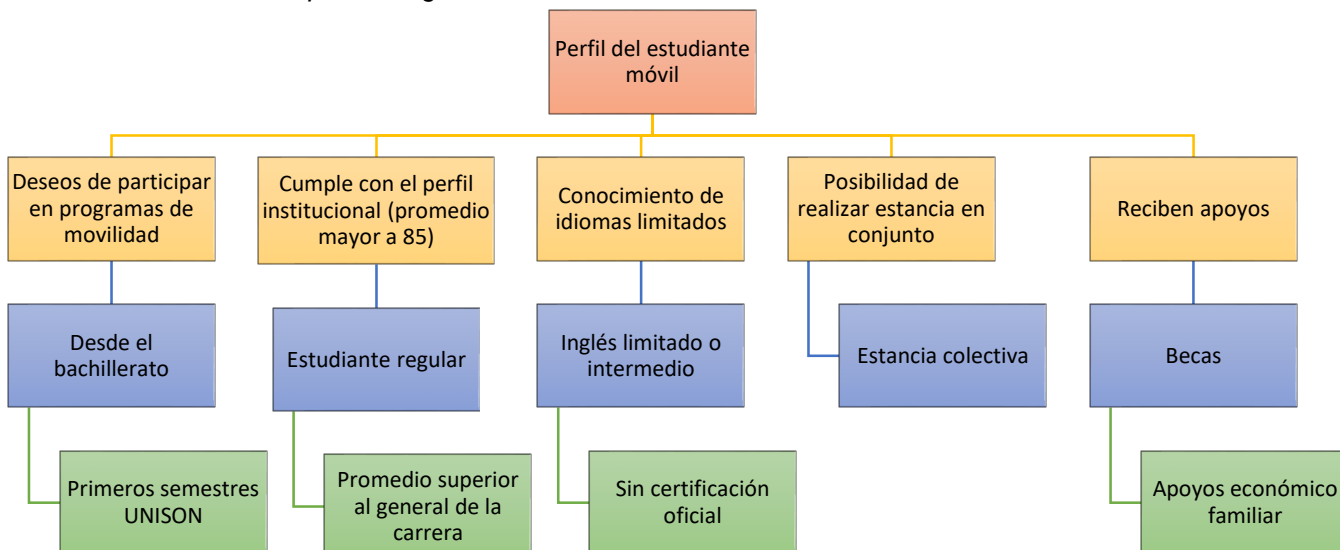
Perfil del estudiante móvil

Deseos de participar en programas de movilidad

Desde el bachillerato

Primeros semestres UNISON

Cumple con el perfil institucional (promedio mayor a 85)

Estudiante regular

Promedio superior al general de la carrera

Conocimiento de idiomas limitados

Inglés limitado o intermedio

Sin certificación oficial

Posibilidad de realizar estancia en conjunto

Estancia colectiva

Reciben apoyos

Becas

Apoyos económico familiar